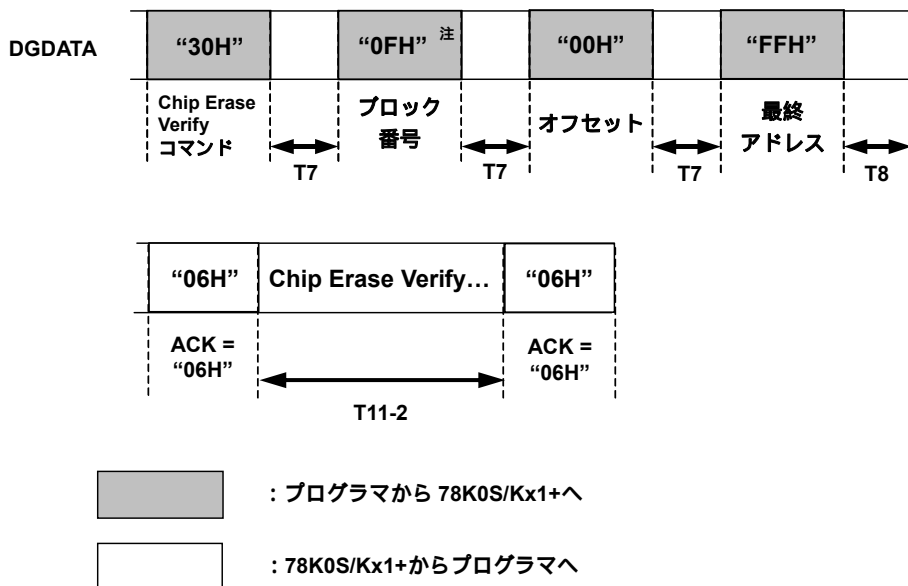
DGDATA

| “30H” | | “0FH” 注 | | “00H” | | “FFH” | |
|---|---|---|---|---|---|---|---|

Chip Erase Verify コマンド

T7

ブロック番号

T7

オフセット

T7

最終アドレス

T8

| “06H” | Chip Erase Verify… | “06H” |
|---|---|---|

ACK = “06H”

T11-2

ACK = “06H”

：プログラマから 78K0S/Kx1+へ

：78K0S/Kx1+からプログラマへ